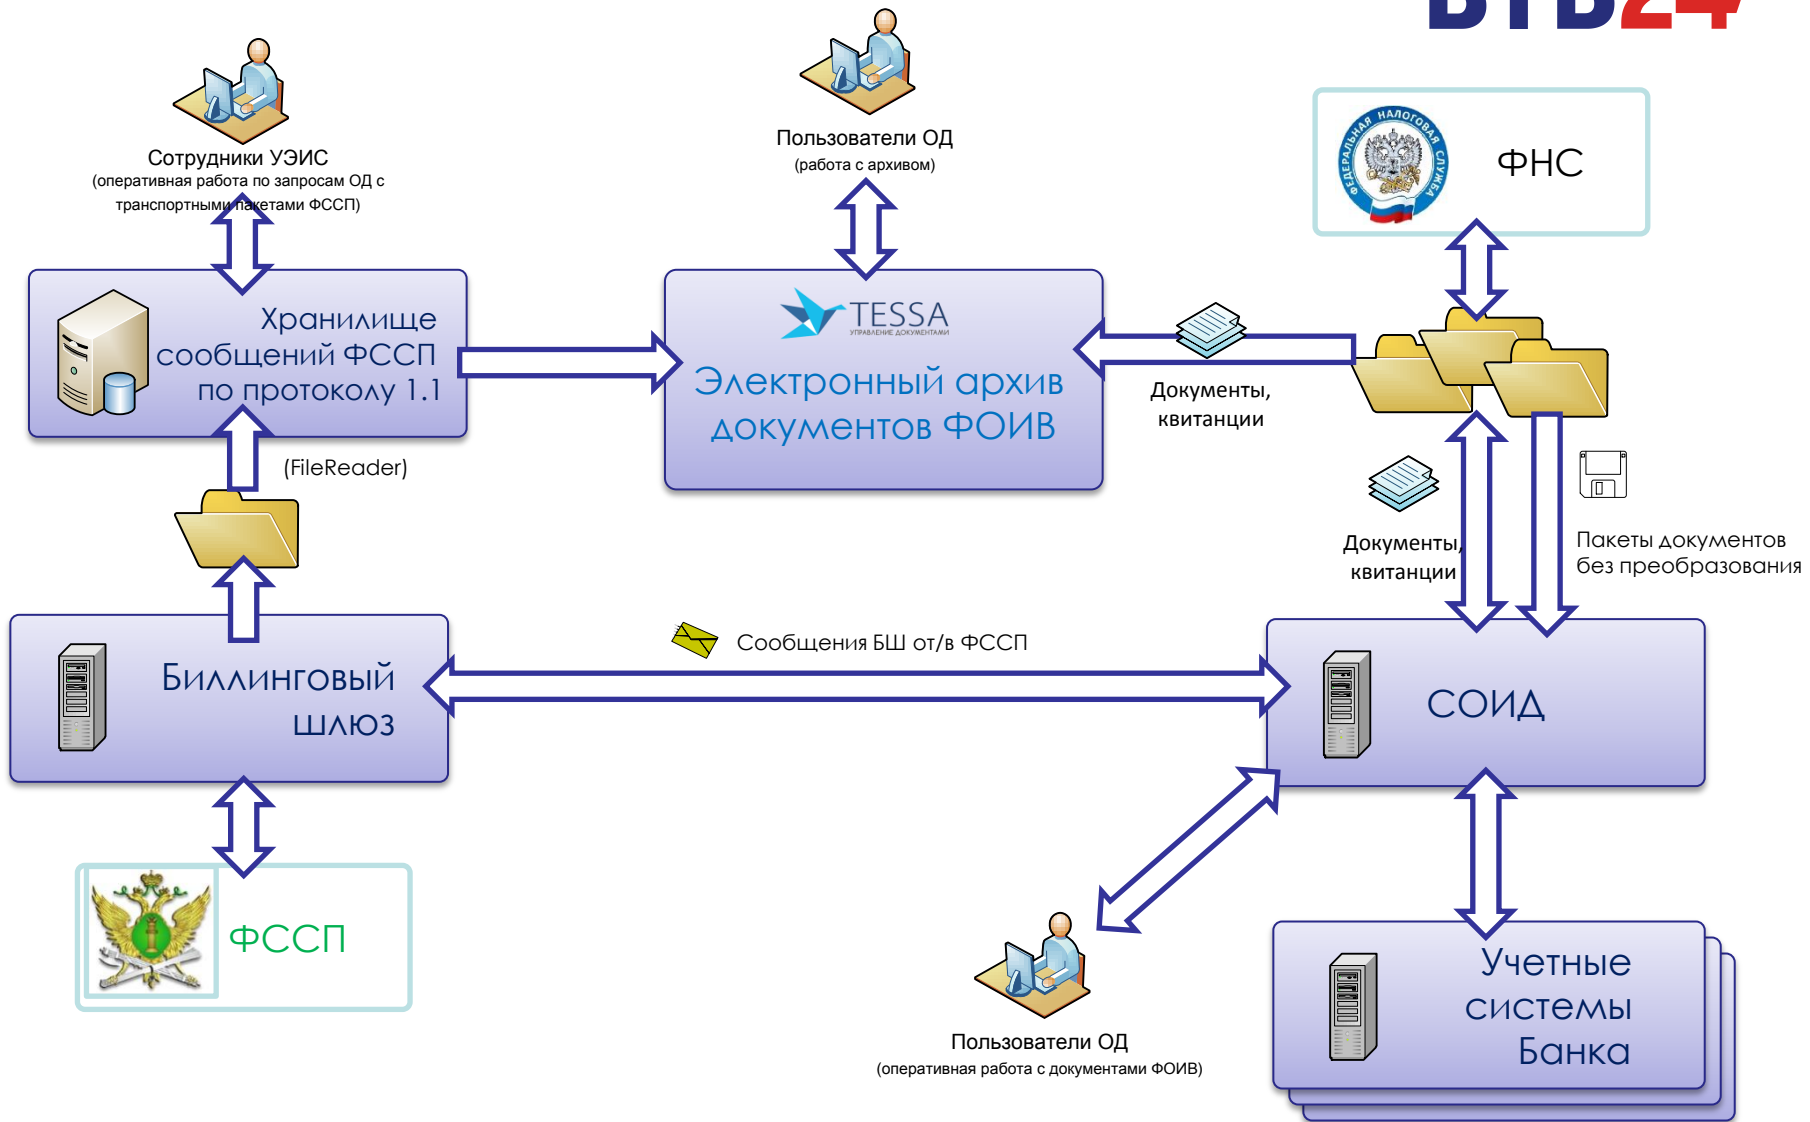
ВТБ24

Сотрудники УЭИС
(оперативная работа по запросам ОД с транспортными пакетами ФССП)

Пользователи ОД
(работа с архивом)

ФЕДЕРАЛЬНАЯ НАЛОГОВАЯ СЛУЖБА

ФНС

Хранилище сообщений ФССП по протоколу 1.1

TESSA
УПРАВЛЕНИЕ ДОКУМЕНТАМИ

Электронный архив документов ФОИВ

Документы, квитанции

(FileReader)

Документы, квитанции

Пакеты документов без преобразования

Сообщения БШ от/в ФССП

Биллинговый шлюз

СОИД

ФССП

Учетные системы Банка

Пользователи ОД
(оперативная работа с документами ФОИВ)